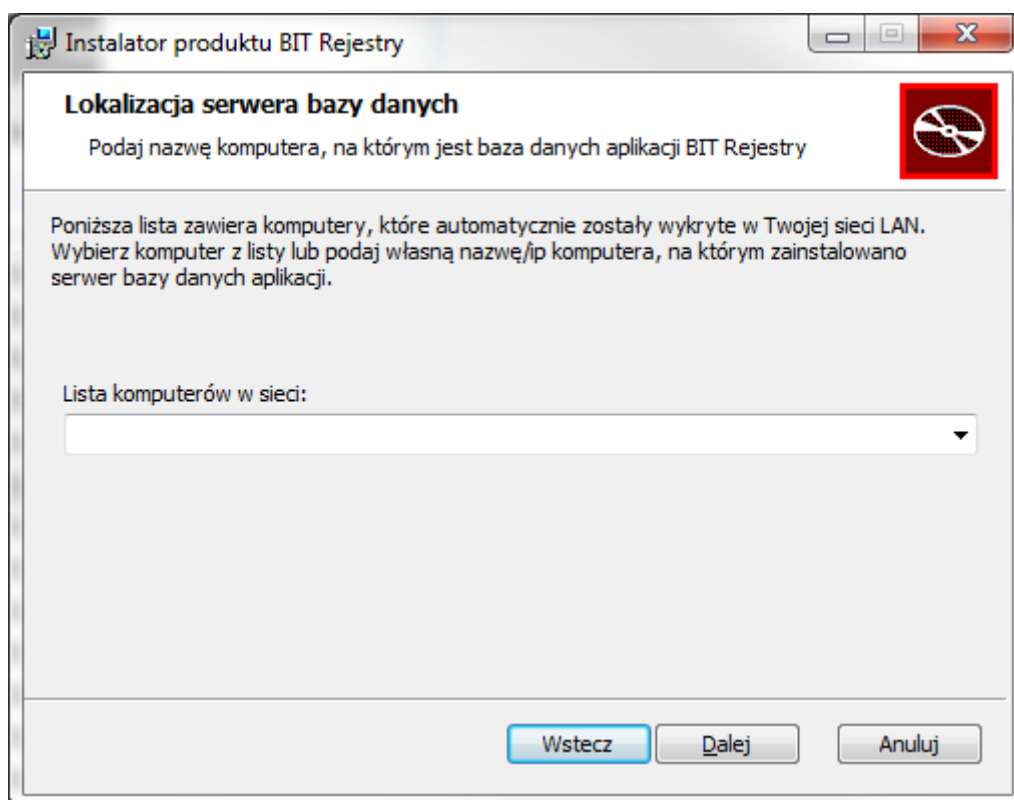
Instalator produktu BIT Rejestry

Lokalizacja serwera bazy danych

Podaj nazwę komputera, na którym jest baza danych aplikacji BIT Rejestry

Poniższa lista zawiera komputery, które automatycznie zostały wykryte w Twojej sieci LAN. Wybierz komputer z listy lub podaj własną nazwę/ip komputera, na którym zainstalowano serwer bazy danych aplikacji.

Lista komputerów w sieci:

Wstecz Dalej Anuluj